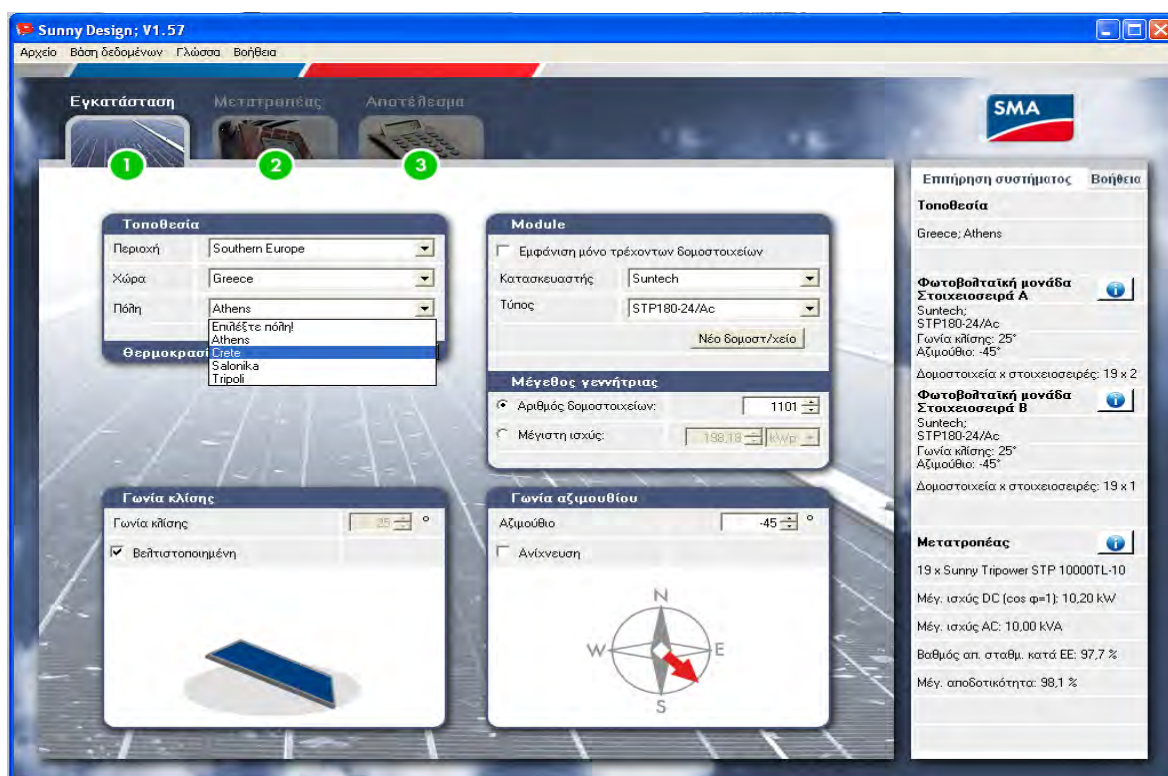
Sunny Design; V1.57

Αρχείο Βάση δεδομένων Γλώσσα Βοήθεια

Εγκατάσταση Μετατροπέας Αποτέλεσμα

1 2 3

SMA

Τοποθεσία
Περιοχή Southern Europe
Χώρα Greece
Πόλη Athens
Επιλέξτε πόλη!
Athens
Crete
Salonika
Tripoli
Θερμοκρασί

Module
Εμφάνιση μόνο τρέχοντων δομοστοιχείων
Κατασκευαστής Suntech
Τύπος STP180-24/Ac
Νέο δομοστ/χείο

Μέγεθος γεννήτριας
Αριθμός δομοστοιχείων: 1101
Μέγιστη ισχύς: 198,18 kWp

Γωνία κλίσης
Γωνία κλίσης 25 °
Βελτιστοποιημένη

Γωνία αζιμουθίου
Αζιμούθιο -45 °
Ανίχνευση

N
W
E
S

Επιτήρηση συστήματος Βοήθεια

Τοποθεσία
Greece; Athens

Φωτοβολταϊκή μονάδα Στοιχειοσειρά A
Suntech;
STP180-24/Ac
Γωνία κλίσης: 25°
Αζιμούθιο: -45°
Δομοστοιχεία x στοιχειοσειρές: 19 x 2

Φωτοβολταϊκή μονάδα Στοιχειοσειρά B
Suntech;
STP180-24/Ac
Γωνία κλίσης: 25°
Αζιμούθιο: -45°
Δομοστοιχεία x στοιχειοσειρές: 19 x 1

Μετατροπέας
19 x Sunny Tripower STP 10000TL-10
Μέγ. ισχύς DC (cos φ=1): 10,20 kW
Μέγ. ισχύς AC: 10,00 kVA
Βαθμός απ. σταθμ. κατά ΕΕ: 97,7 %
Μέγ. αποδοτικότητα: 98,1 %